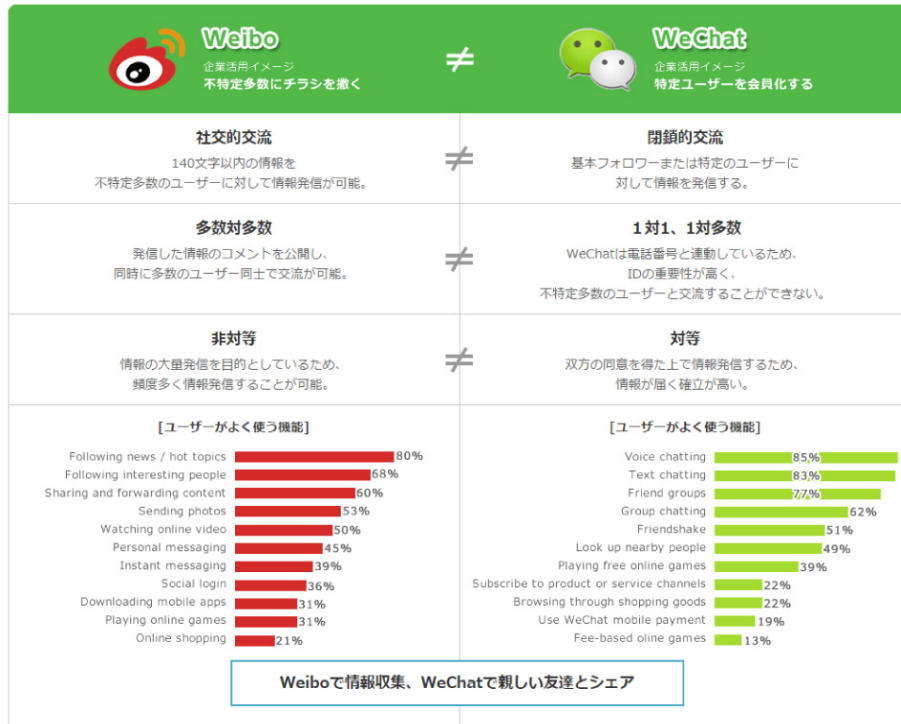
Weibo
企業活用イメージ
不特定多数にチラシを撒く

≠

WeChat
企業活用イメージ
特定ユーザーを会員化する

社交的交流
140文字以内の情報を不特定多数のユーザーに対して情報発信が可能。

≠

閉鎖的交流
基本フォロワーまたは特定のユーザーに対して情報を発信する。

多数対多数
発信した情報のコメントを公開し、同時に多数のユーザー同士で交流が可能。

≠

1対1、1対多数
WeChatは電話番号と連動しているため、IDの重要性が高く、不特定多数のユーザーと交流することができない。

非対等
情報の大量発信を目的としているため、頻度多く情報発信することが可能。

≠

対等
双方の同意を得た上で情報発信するため、情報が届く確立が高い。

[ユーザーがよく使う機能]

| Feature | % |
|---|---|
| Following news / hot topics | 80% |
| Following interesting people | 68% |
| Sharing and forwarding content | 60% |
| Sending photos | 53% |
| Watching online video | 50% |
| Personal messaging | 45% |
| Instant messaging | 39% |
| Social login | 36% |
| Downloading mobile apps | 31% |
| Playing online games | 31% |
| Online shopping | 21% |

[ユーザーがよく使う機能]

| Feature | % |
|---|---|
| Voice chatting | 85% |
| Text chatting | 83% |
| Friend groups | 77% |
| Group chatting | 62% |
| Friendshake | 51% |
| Look up nearby people | 49% |
| Playing free online games | 39% |
| Subscribe to product or service channels | 22% |
| Browsing through shopping goods | 22% |
| Use WeChat mobile payment | 19% |
| Fee-based oline games | 13% |

Weiboで情報収集、WeChatで親しい友達とシェア